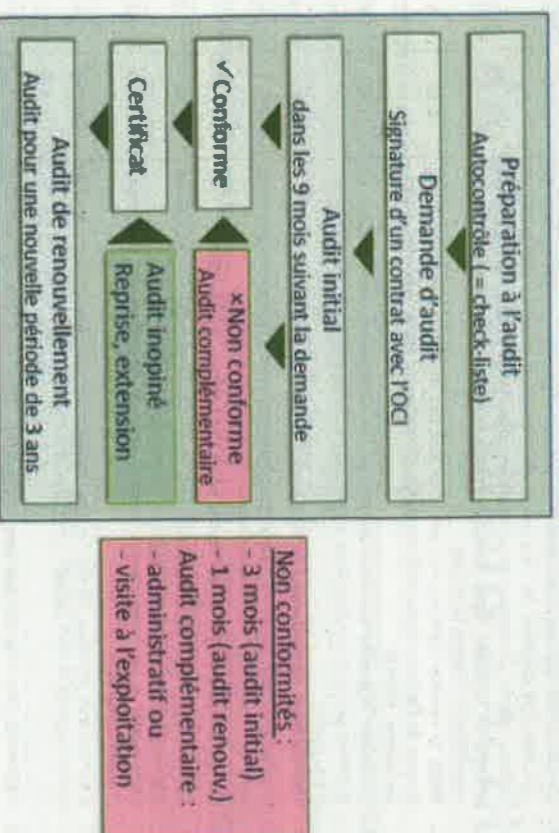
Préparation à l'audit
Autocontrôle (= check-liste)

Demande d'audit
Signature d'un contrat avec l'OCI

Audit initial
dans les 9 mois suivant la demande

✓Conforme

×Non conforme
Audit complémentaire

Certificat

Audit inopiné
Reprise, extension

Audit de renouvellement
Audit pour une nouvelle période de 3 ans

Non conformités :
- 3 mois (audit initial)
- 1 mois (audit renouv.)
Audit complémentaire :
- administratif ou
- visite à l'exploitation